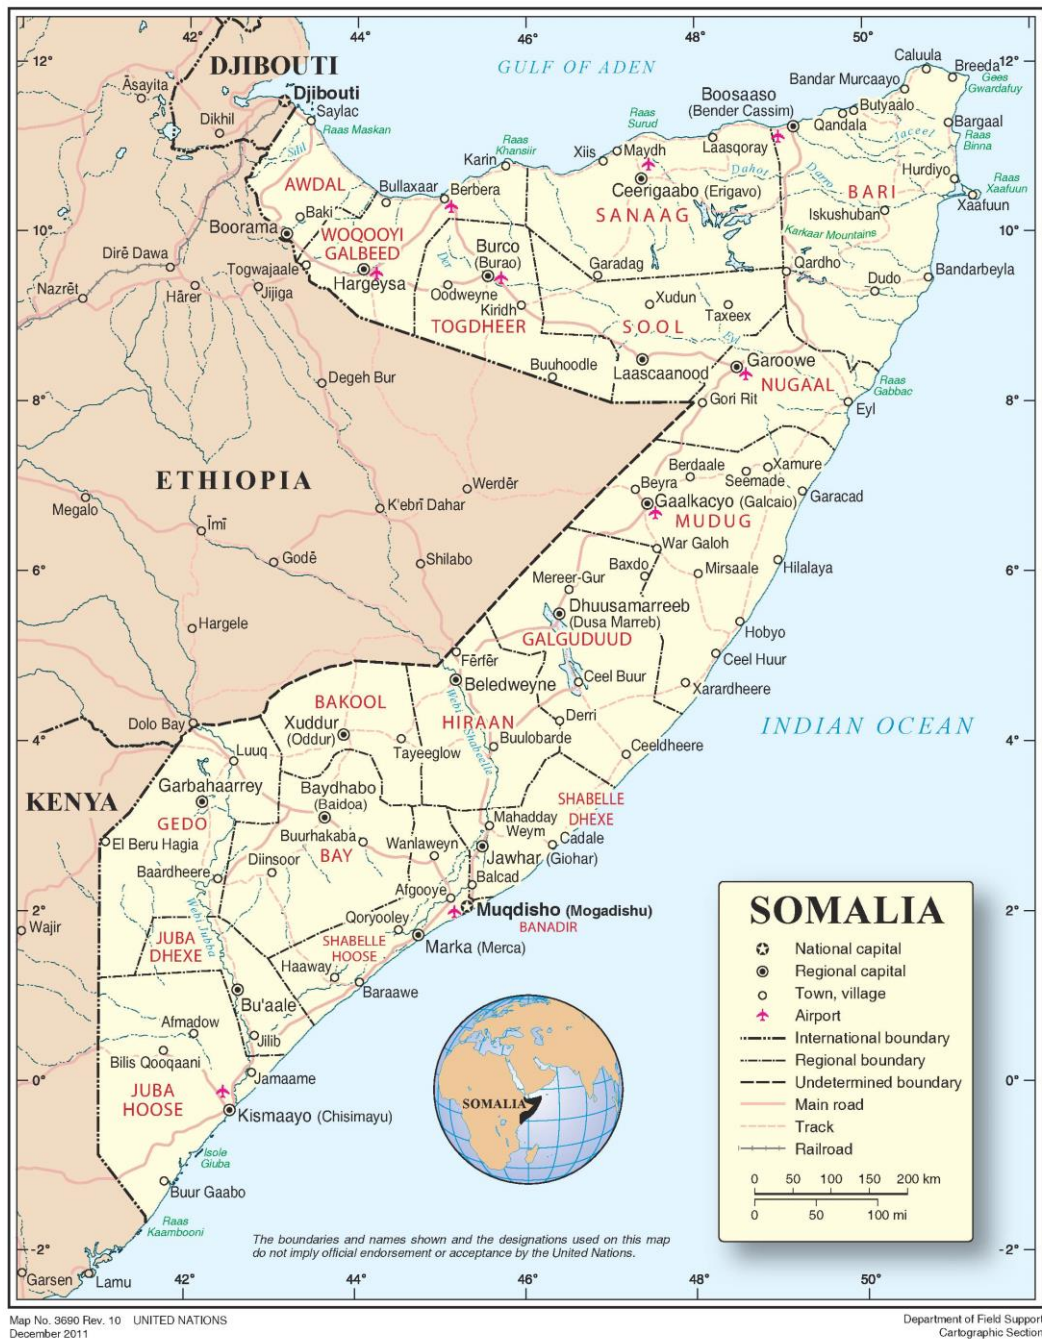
42° 44° 46° 48° 50°
12°
DJIBOUTI
Djibouti
Āsayita
Dikhil
Saylac
Raas Maskan
GULF OF ADEN
Caluula
Breeda
Gees Gwardafuy
Bandar Murcaayo
Boosaaso (Bender Cassim)
Butyaalo
Qandala
Bargaal
Raas Binna
Raas Surud
Raas Khansiir
Xiis
Maydh
Laasqoray
Karin
AWDAL
Bullaxaar
Berbera
Ceerigaabo (Erigavo)
BARI
Hurdiyo
Raas Xaafuun
Xaafuun
SANAAG
Iskushuban
Karkaar Mountains
Baki
Boorama
WOQOOYI GALBEED
Hargeysa
Burco (Burao)
Garadag
Qardho
Bandarbeyla
10°
Dirē Dawa
Togwajaale
Jijiga
Hārer
Nazrēt
Oodweyne
Kiridh
TOGDHEER
Xudun
Taxeex
SOOL
Dudo
Buuhoodle
Laascaanood
Garoowe
NUGAAL
Raas Gabbac
Eyl
Gori Rit
Degeh Bur
8°
ETHIOPIA
Werdēr
K'ebrī Dahar
Berdaale
Xamure
Beyra
Seemade
Gaalkacyo (Galcaio)
Garacad
MUDUG
Megalo
Īmī
Godē
Shilabo
War Galoh
Baxdo
Mirsaale
Hilalaya
6°
Mereer-Gur
Dhuusamarreeb (Dusa Marreb)
GALGUDUUD
Hobyo
Hargele
Ferfer
Ceel Huur
Beledweyne
Ceel Buur
Xarardheere
BAKOOL
Xuddur (Oddur)
HIRAAN
Derri
INDIAN OCEAN
Dolo Bay
Buulobarde
4°
Luuq
Tayeeglow
Ceeldheere
KENYA
Garbahaarrey
Baydhabo (Baidoa)
SHABELLE DHEXE
GEDO
Mahadday Weym
Cadale
El Beru Hagia
Buurhakaba
Wanlaweyn
BAY
Jawhar (Giohar)
Diinsoor
Baardheere
Balcad
Afgooye
SOMALIA
Wajir
Qoryooley
Muqdisho (Mogadishu)
BANADIR
2°
JUBA DHEXE
SHABELLE HOOSE
Marka (Merca)
Haaway
Baraawe
Bu'aale
Afmadow
Jilib
Bilis Qooqaani
Jamaame
JUBA HOOSE
0°
Kismaayo (Chisimayu)
SOMALIA
Isole Giuba
Buur Gaabo
Raas Kaambooni
-2°
Garsen
Lamu
National capital
Regional capital
Town, village
Airport
International boundary
Regional boundary
Undetermined boundary
Main road
Track
Railroad
0 50 100 150 200 km
0 50 100 mi
The boundaries and names shown and the designations used on this map do not imply official endorsement or acceptance by the United Nations.
Map No. 3690 Rev. 10 UNITED NATIONS
December 2011
Department of Field Support
Cartographic Section